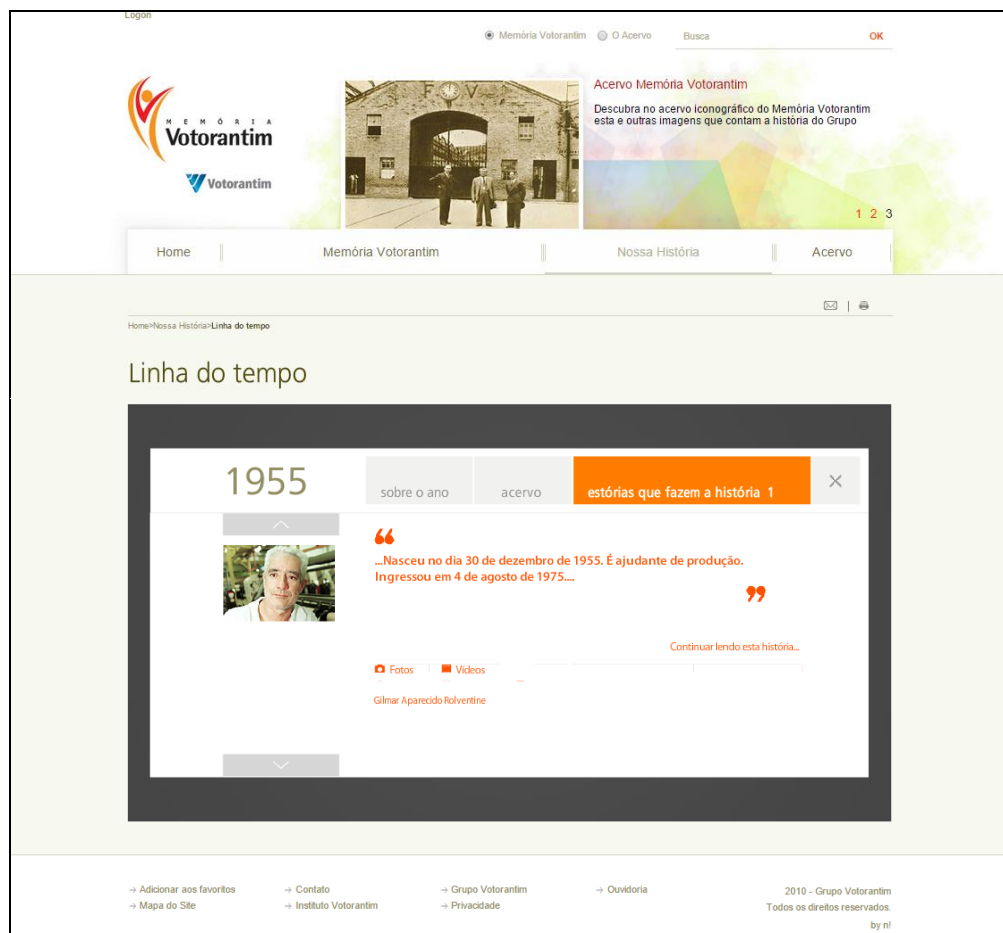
Logon

Memória Votorantim O Acervo Busca OK

MEMÓRIA Votorantim

Votorantim

F V

Acervo Memória Votorantim

Descubra no acervo iconográfico do Memória Votorantim esta e outras imagens que contam a história do Grupo

1 2 3

Home | Memória Votorantim | Nossa História | Acervo

Home>Nossa História>Linha do tempo

Linha do tempo

1955

sobre o ano | acervo | estórias que fazem a história 1

“

...Nasceu no dia 30 de dezembro de 1955. É ajudante de produção. Ingressou em 4 de agosto de 1975....

”

Continuar lendo esta história...

Fotos Vídeos

Gilmar Aparecido Rolventine

→ Adicionar aos favoritos
→ Mapa do Site
→ Contato
→ Instituto Votorantim
→ Grupo Votorantim
→ Privacidade
→ Ouvidoria

2010 - Grupo Votorantim
Todos os direitos reservados.
by n!